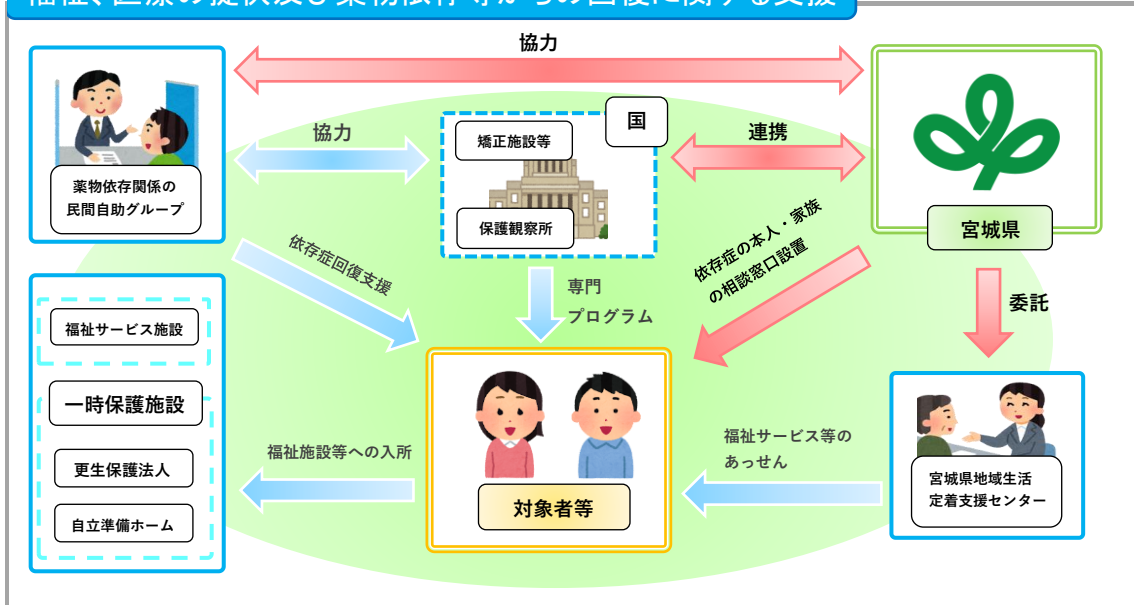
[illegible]

協力

薬物依存関係の民間自助グループ

協力

国

矯正施設等

保護観察所

連携

宮城県

依存症回復支援

専門プログラム

依存症の本人・家族の相談窓口設置

委託

福祉サービス施設

一時保護施設

更生保護法人

自立準備ホーム

福祉施設等への入所

対象者等

福祉サービス等のあっせん

宮城県地域生活定着支援センター